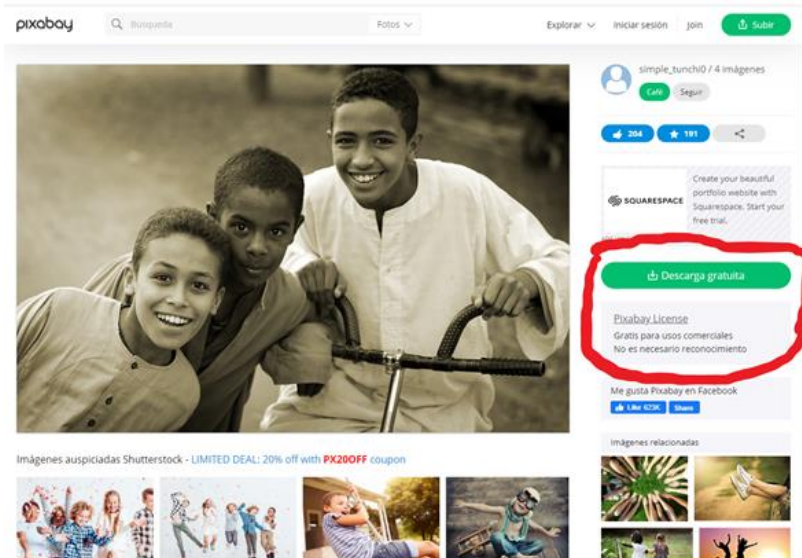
pixabay

Busqueda

Fotos

Explorar

Iniciar sesión

Join

Subir

simple_tunchi0 / 4 imágenes

Café

Seguir

204

191

SQUARESPACE

Create your beautiful portfolio website with Squarespace. Start your free trial.

Descarga gratuita

Pixabay License

Gratis para usos comerciales
No es necesario reconocimiento

Me gusta Pixabay en Facebook

Like 623K

Share

Imágenes relacionadas

Imágenes auspiciadas Shutterstock - LIMITED DEAL: 20% off with PX20OFF coupon